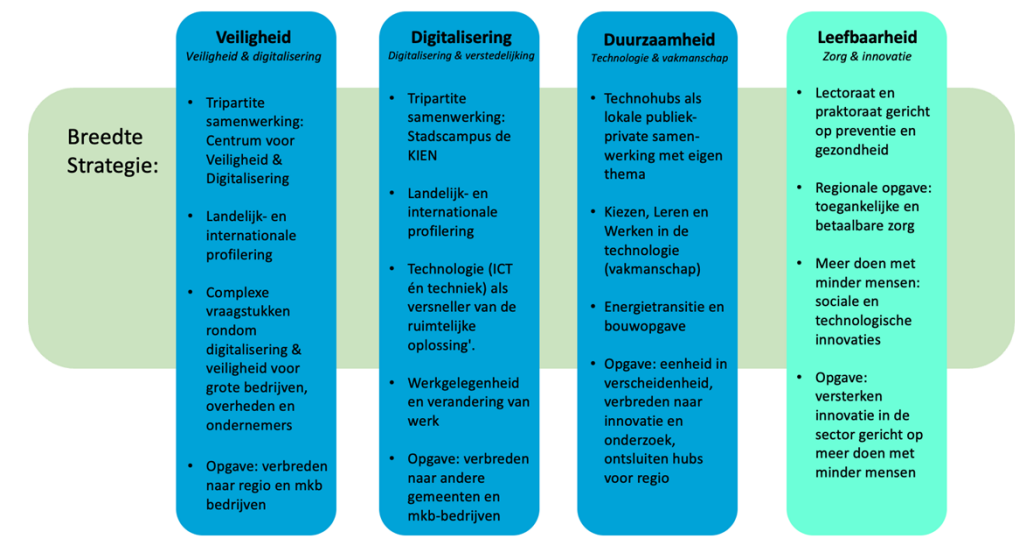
Breedte Strategie:

**Veiligheid**
*Veiligheid & digitalisering*

- Tripartite samenwerking: Centrum voor Veiligheid & Digitalisering
- Landelijk- en internationale profilering
- Complexe vraagstukken rondom digitalisering & veiligheid voor grote bedrijven, overheden en ondernemers
- Opgave: verbreden naar regio en mkb bedrijven

**Digitalisering**
*Digitalisering & verstedelijking*

- Tripartite samenwerking: Stadscampus de KIEN
- Landelijk- en internationale profilering
- Technologie (ICT én techniek) als versneller van de ruimtelijke oplossing'.
- Werkgelegenheid en verandering van werk
- Opgave: verbreden naar andere gemeenten en mkb-bedrijven

**Duurzaamheid**
*Technologie & vakmanschap*

- Technohubs als lokale publiek-private samenwerking met eigen thema
- Kiezen, Leren en Werken in de technologie (vakmanschap)
- Energietransitie en bouwopgave
- Opgave: eenheid in verscheidenheid, verbreden naar innovatie en onderzoek, ontsluiten hubs voor regio

**Leefbaarheid**
*Zorg & innovatie*

- Lectoraat en praktoraat gericht op preventie en gezondheid
- Regionale opgave: toegankelijke en betaalbare zorg
- Meer doen met minder mensen: sociale en technologische innovaties
- Opgave: versterken innovatie in de sector gericht op meer doen met minder mensen